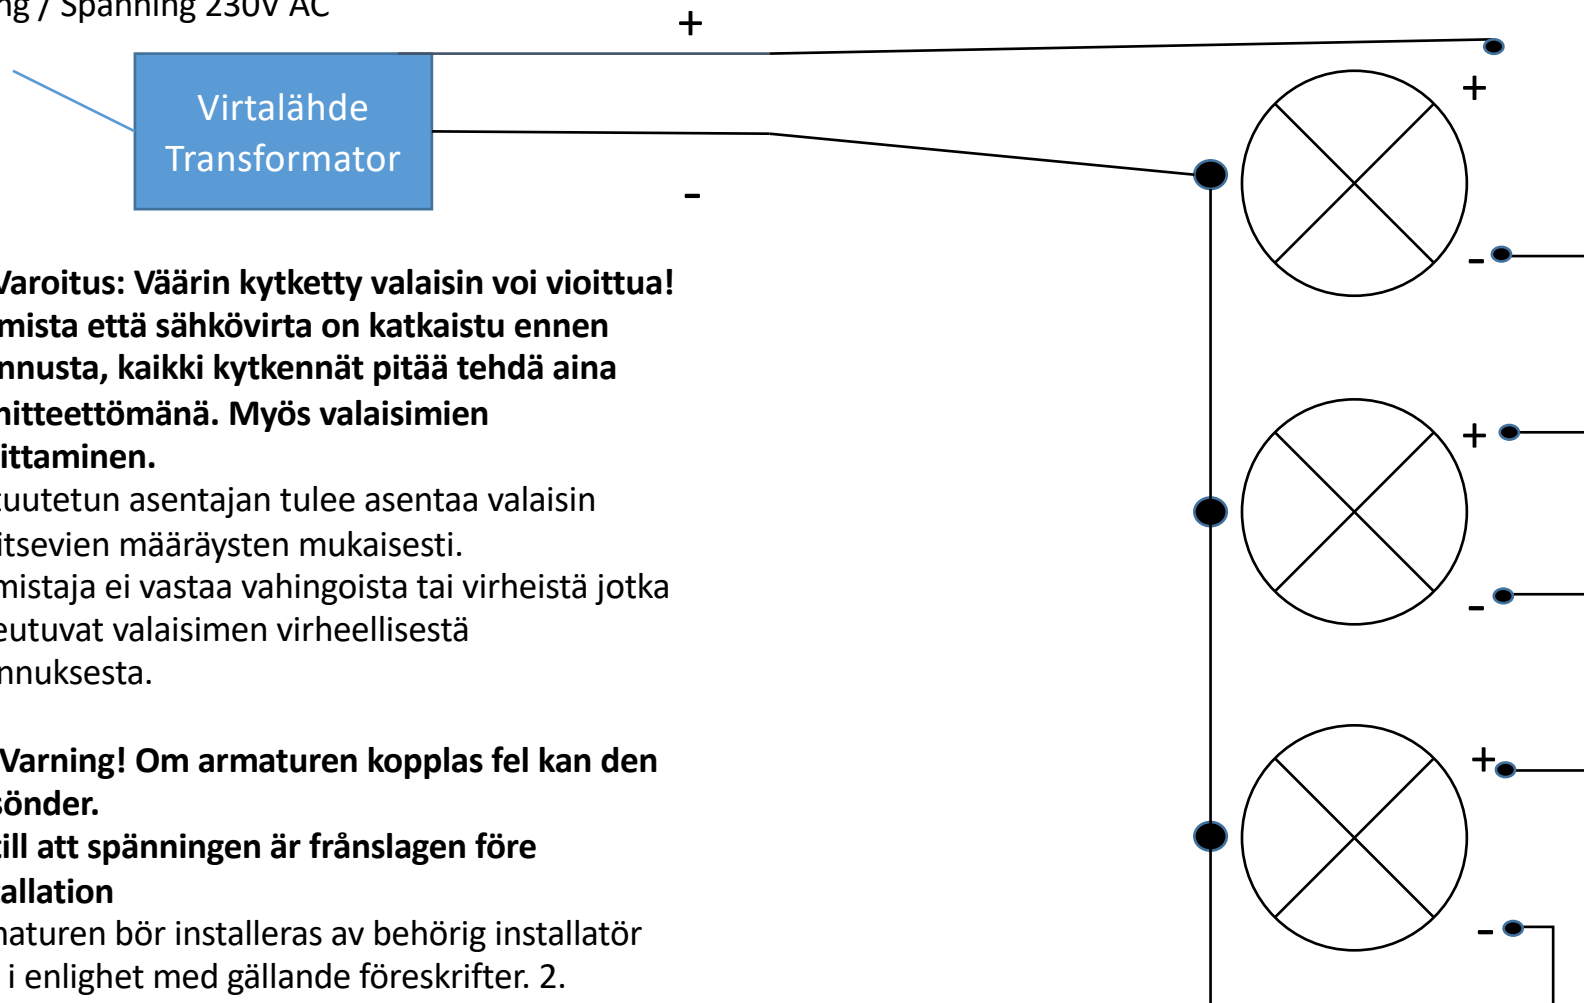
ng / Spänning 230V AC

+

Virtalähde
Transformator

-

+

-

+

-

+

-

Varoitus: Väärin kytketty valaisin voi vioittua! mista että sähkövirta on katkaistu ennen nnusta, kaikki kytkennät pitää tehdä aina nitteettömänä. Myös valaisimien ittaminen.
tuutetun asentajan tulee asentaa valaisin itsevien määräysten mukaisesti.
mistaja ei vastaa vahingoista tai virheistä jotka eutuvat valaisimen virheellisestä nnuksesta.

Varning! Om armaturen kopplas fel kan den sönder.
ill att spänningen är frånslagen före allation
naturen bör installeras av behörig installatör i enlighet med gällande föreskrifter. 2.